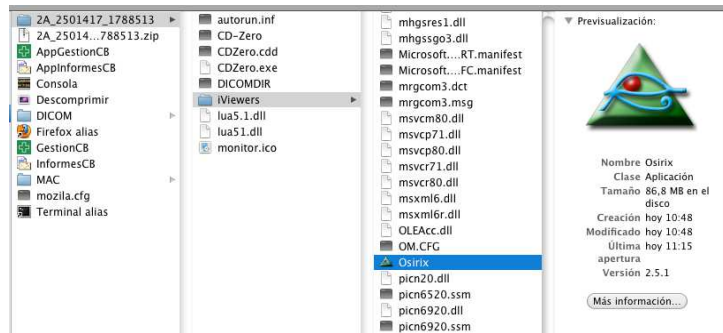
2A_2501417_1788513
2A_25014...788513.zip
AppGestionCB
AppInformesCB
Consola
Descomprimir
DICOM
Firefox alias
GestionCB
InformesCB
MAC
mozila.cfg
Terminal alias

autorun.inf
CD-Zero
CDZero.cdd
CDZero.exe
DICOMDIR
iViewers
lua5.1.dll
lua51.dll
monitor.ico

mhgsres1.dll
mhgssgo3.dll
Microsoft....RT.manifest
Microsoft....FC.manifest
mrgcom3.dct
mrgcom3.msg
msvcm80.dll
msvcp71.dll
msvcp80.dll
msvcr71.dll
msvcr80.dll
msxml6.dll
msxml6r.dll
OLEAcc.dll
OM.CFG
Osirix
picn20.dll
picn6520.ssm
picn6920.dll
picn6920.ssm

Previsualización:

| | |
|---|---|
| Nombre | Osirix |
| Clase | Aplicación |
| Tamaño | 86,8 MB en el disco |
| Creación | hoy 10:48 |
| Modificado | hoy 10:48 |
| Última apertura | hoy 11:15 |
| Versión | 2.5.1 |

Más información...